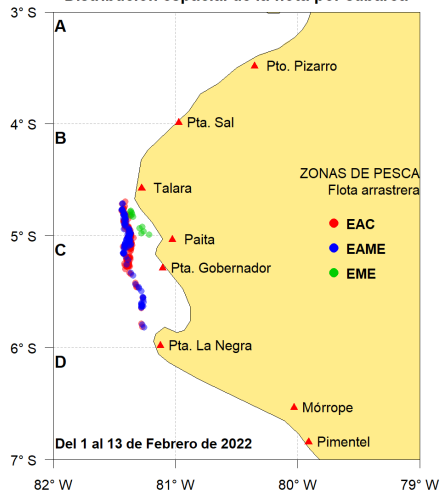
Distribución espacial de la flota por caladura

3° S
4° S
5° S
6° S
7° S

A
B
C
D

Pto. Pizarro
Pta. Sal
Talara
Paita
Pta. Gobernador
Pta. La Negra
Mórrope
Pimentel

ZONAS DE PESCA
Flota arrastrera
EAC
EAME
EME

Del 1 al 13 de Febrero de 2022

82° W
81° W
80° W
79° W